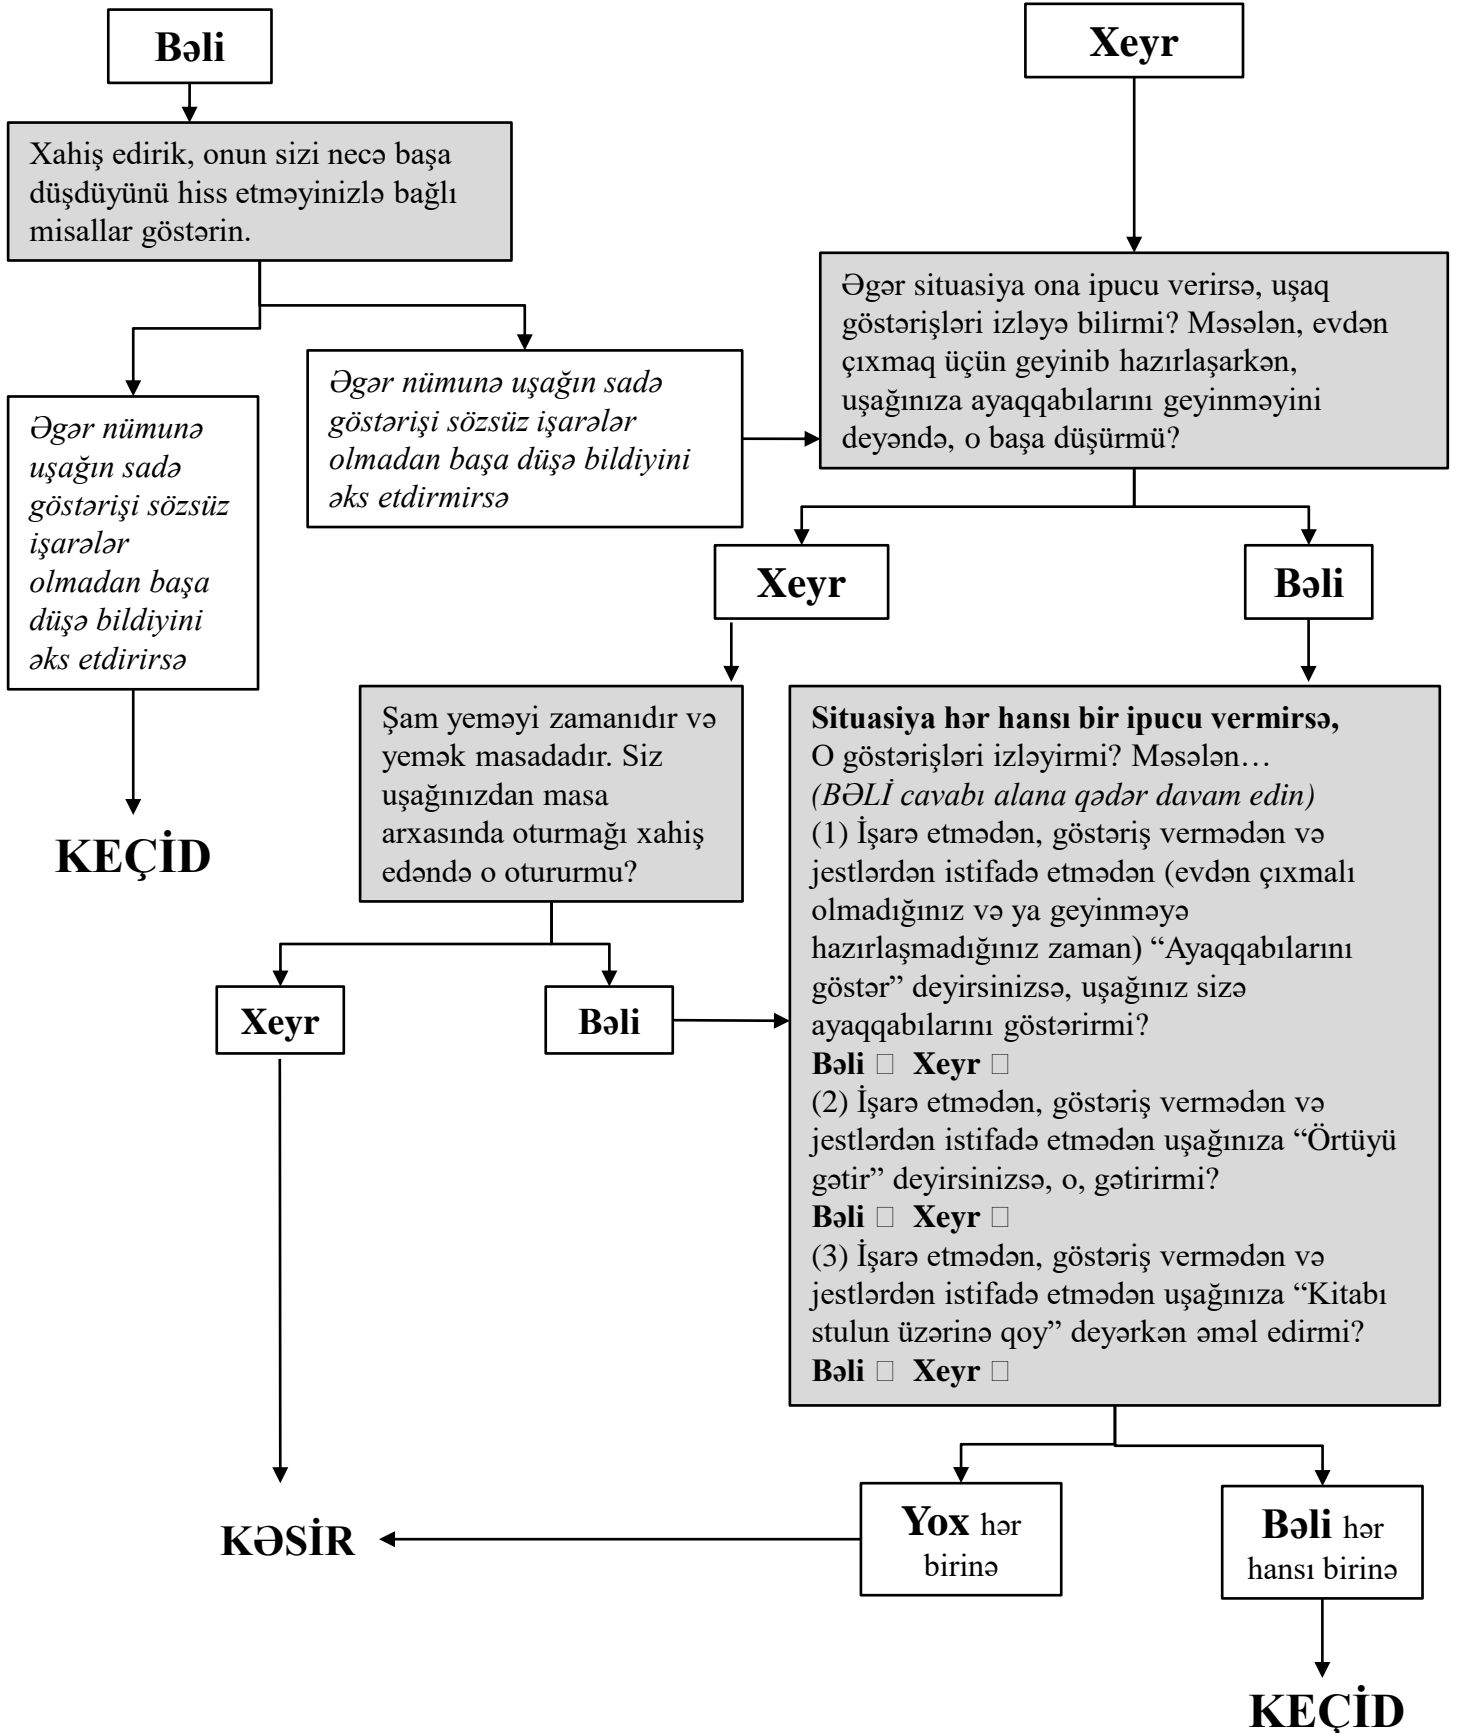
Bəli

Xeyr

Xahiş edirik, onun sizi necə başa düşdüyünü hiss etməyinizlə bağlı misallar göstərin.

Əgər situasiya ona ipucu verirsə, uşaq göstərişləri izləyə bilirmi? Məsələn, evdən çıxmaq üçün geyinib hazırlaşarkən, uşağınıza ayaqqabılarını geyinməyini deyəndə, o başa düşürmü?

Əgər nümunə uşağın sadə göstərişi sözsüz işarələr olmadan başa düşə bildiyini əks etdirirsə

Əgər nümunə uşağın sadə göstərişi sözsüz işarələr olmadan başa düşə bildiyini əks etdirmirsə

KEÇİD

Xeyr

Bəli

Şam yeməyi zamanıdır və yemək masadadır. Siz uşağınızdan masa arxasında oturmağı xahiş edəndə o oturururmu?

Situasiya hər hansı bir ipucu vermirsə,
O göstərişləri izləyirmi? Məsələn…
(BƏLİ cavabı alana qədər davam edin)
(1) İşarə etmədən, göstəriş vermədən və jestlərdən istifadə etmədən (evdən çıxmalı olmadığınız və ya geyinməyə hazırlaşmadığınız zaman) “Ayaqqabılarını göstər” deyirsinizsə, uşağınız sizə ayaqqabılarını göstərirmi?
Bəli □ Xeyr □
(2) İşarə etmədən, göstəriş vermədən və jestlərdən istifadə etmədən uşağınıza “Örtüyü gətir” deyirsinizsə, o, gətirirmi?
Bəli □ Xeyr □
(3) İşarə etmədən, göstəriş vermədən və jestlərdən istifadə etmədən uşağınıza “Kitabı stulun üzərinə qoy” deyərkən əməl edirmi?
Bəli □ Xeyr □

Xeyr

Bəli

KƏSİR

Yox hər birinə

Bəli hər hansı birinə

KEÇİD